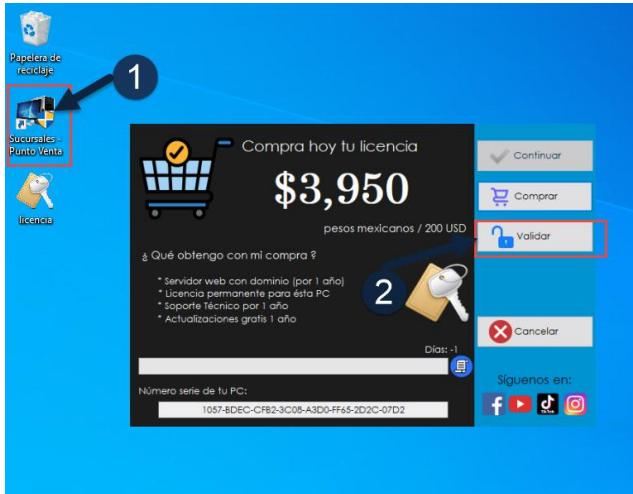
Papelera de reciclaje

1

Sucursales - Punto Venta

licencia

Compra hoy tu licencia

\$3,950

pesos mexicanos / 200 USD

¿ Qué obtengo con mi compra ?

* Servidor web con dominio (por 1 año)
* Licencia permanente para ésta PC
* Soporte Técnico por 1 año
* Actualizaciones gratis 1 año

2

Días: -1

Número serie de tu PC:

1057-BDEC-CFB2-3C08-A3D0-FF65-2D2C-07D2

Continuar

Comprar

Validar

Cancelar

Síguenos en: